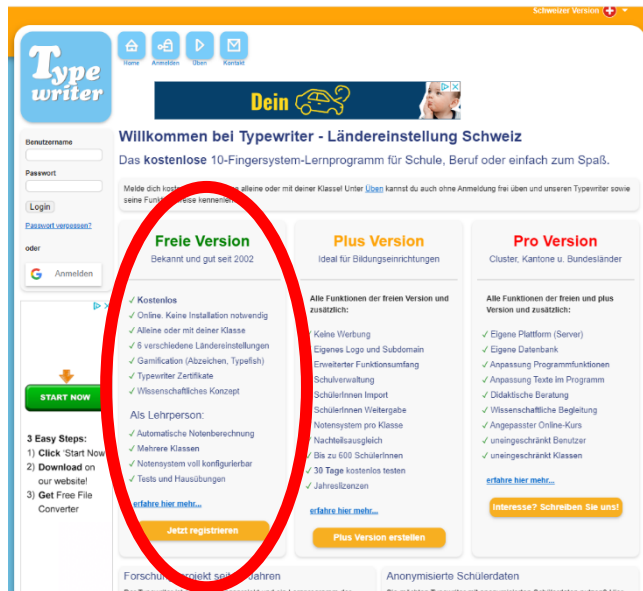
Schweizer Version

Type writer

Home Anmelden Üben Kontakt

Dein

Willkommen bei Typewriter - Ländereinstellung Schweiz

Das kostenlose 10-Fingersystem-Lernprogramm für Schule, Beruf oder einfach zum Spaß.

Benutzername

Passwort

Login

Passwort vergessen?

oder

Anmelden

Melde dich kost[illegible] alleine oder mit deiner Klasse! Unter Üben kannst du auch ohne Anmeldung frei üben und unseren Typewriter sowie seine Funk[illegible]eise kennenlern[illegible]

Freie Version
Bekannt und gut seit 2002

✓ Kostenlos
✓ Online. Keine Installation notwendig
✓ Alleine oder mit deiner Klasse
✓ 6 verschiedene Ländereinstellungen
✓ Gamification (Abzeichen, Typefish)
✓ Typewriter Zertifikate
✓ Wissenschaftliches Konzept

Als Lehrperson:
✓ Automatische Notenberechnung
✓ Mehrere Klassen
✓ Notensystem voll konfigurierbar
✓ Tests und Hausübungen

erfahre hier mehr...

Jetzt registrieren

Plus Version
Ideal für Bildungseinrichtungen

Alle Funktionen der freien Version und zusätzlich:
✓ Keine Werbung
✓ Eigenes Logo und Subdomain
✓ Erweiterter Funktionsumfang
✓ Schulverwaltung
✓ SchülerInnen Import
✓ SchülerInnen Weitergabe
✓ Notensystem pro Klasse
✓ Nachteilsausgleich
✓ Bis zu 600 SchülerInnen
✓ 30 Tage kostenlos testen
✓ Jahreslizenzen

erfahre hier mehr...

Plus Version erstellen

Pro Version
Cluster, Kantone u. Bundesländer

Alle Funktionen der freien und plus Version und zusätzlich:
✓ Eigene Plattform (Server)
✓ Eigene Datenbank
✓ Anpassung Programmfunktionen
✓ Anpassung Texte im Programm
✓ Didaktische Beratung
✓ Wissenschaftliche Begleitung
✓ Angepasster Online-Kurs
✓ uneingeschränkt Benutzer
✓ uneingeschränkt Klassen

erfahre hier mehr...

Interesse? Schreiben Sie uns!

START NOW

3 Easy Steps:
1) Click 'Start Now'
2) Download on our website!
3) Get Free File Converter

Forschu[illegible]projekt sei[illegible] Jahren

Anonymisierte Schülerdaten